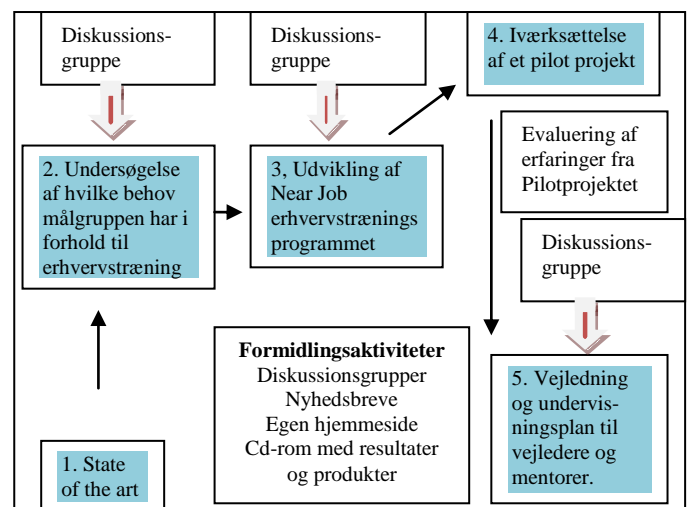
Diskussionsgruppe

Diskussionsgruppe

4. Iværksættelse af et pilot projekt

2. Undersøgelse af hvilke behov målgruppen har i forhold til erhvervstræning

3, Udvikling af Near Job erhvervstrænings programmet

Evaluering af erfaringer fra Pilotprojektet

Diskussionsgruppe

**Formidlingsaktiviteter**
Diskussionsgrupper
Nyhedsbreve
Egen hjemmeside
Cd-rom med resultater og produkter

5. Vejledning og undervisningsplan til vejledere og mentorer.

1. State of the art